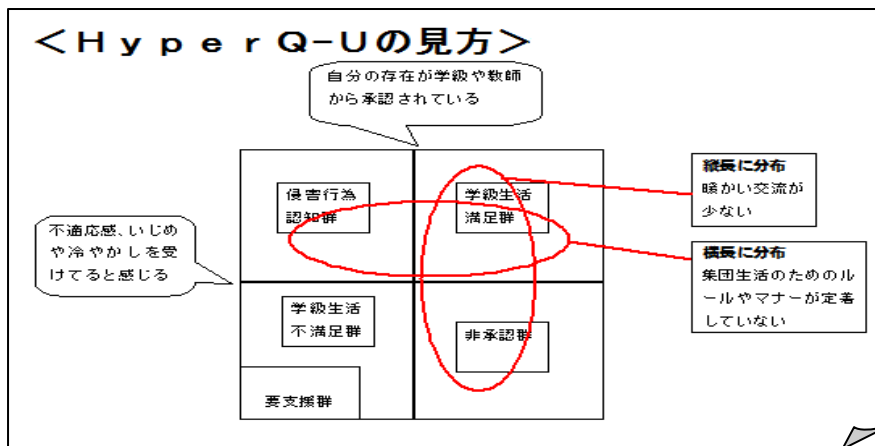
＜ＨｙｐｅｒＱ-Ｕの見方＞

自分の存在が学級や教師から承認されている

侵害行為認知群

学級生活満足群

学級生活不満足群

非承認群

要支援群

不適応感、いじめや冷やかしを受けてると感じる

縦長に分布
暖かい交流が少ない

横長に分布
集団生活のためのルールやマナーが定着していない